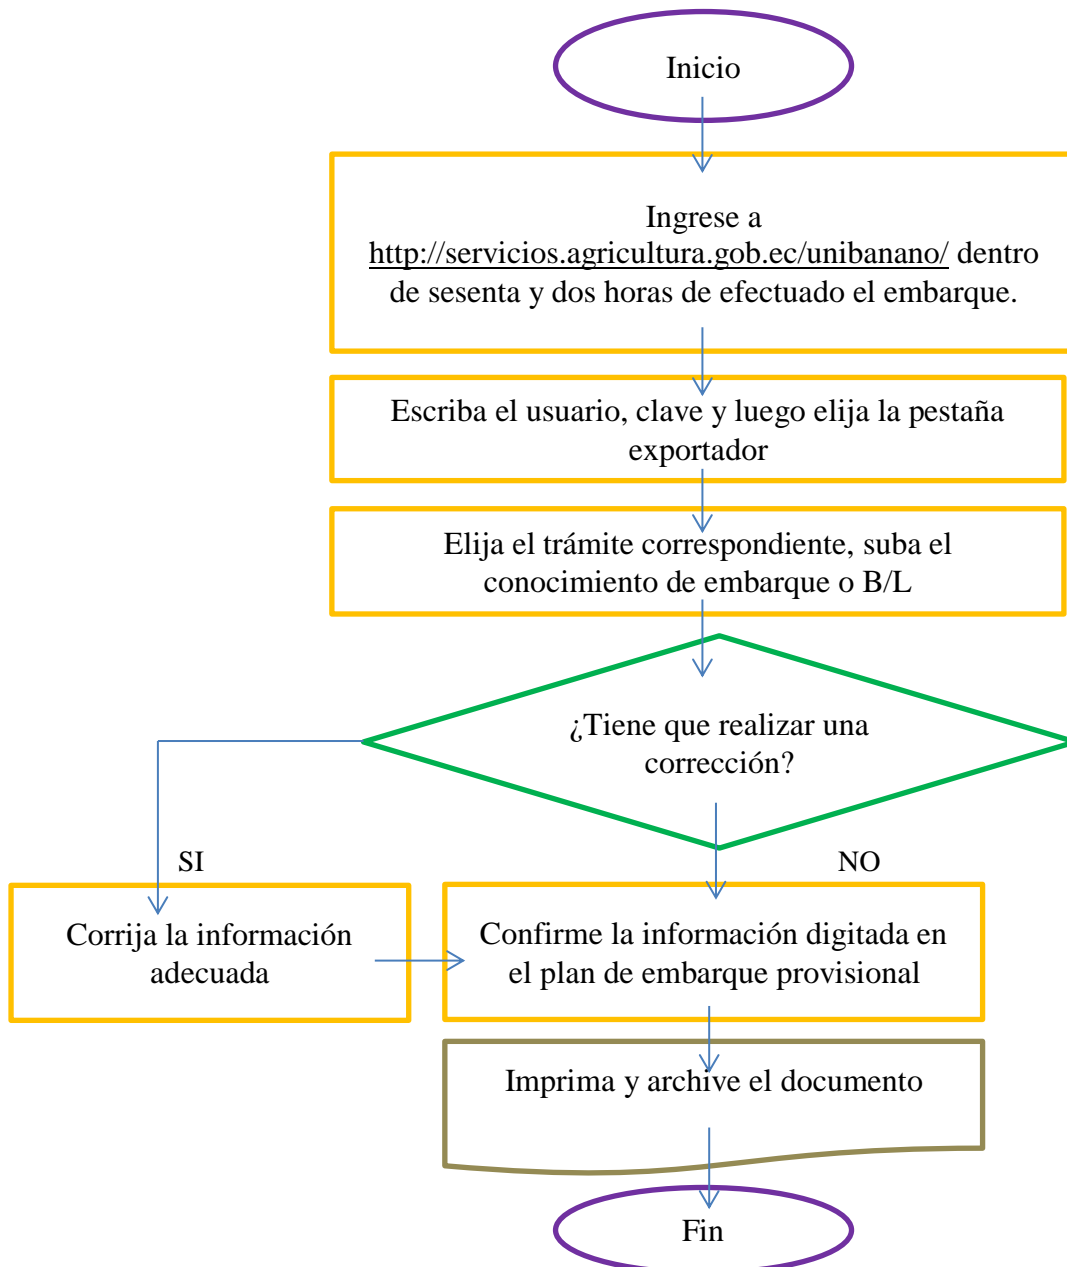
Inicio

Ingrese a http://servicios.agricultura.gob.ec/unibanano/ dentro de sesenta y dos horas de efectuado el embarque.

Escriba el usuario, clave y luego elija la pestaña exportador

Elija el trámite correspondiente, suba el conocimiento de embarque o B/L

¿Tiene que realizar una corrección?

SI

NO

Corrija la información adecuada

Confirme la información digitada en el plan de embarque provisional

Imprima y archive el documento

Fin